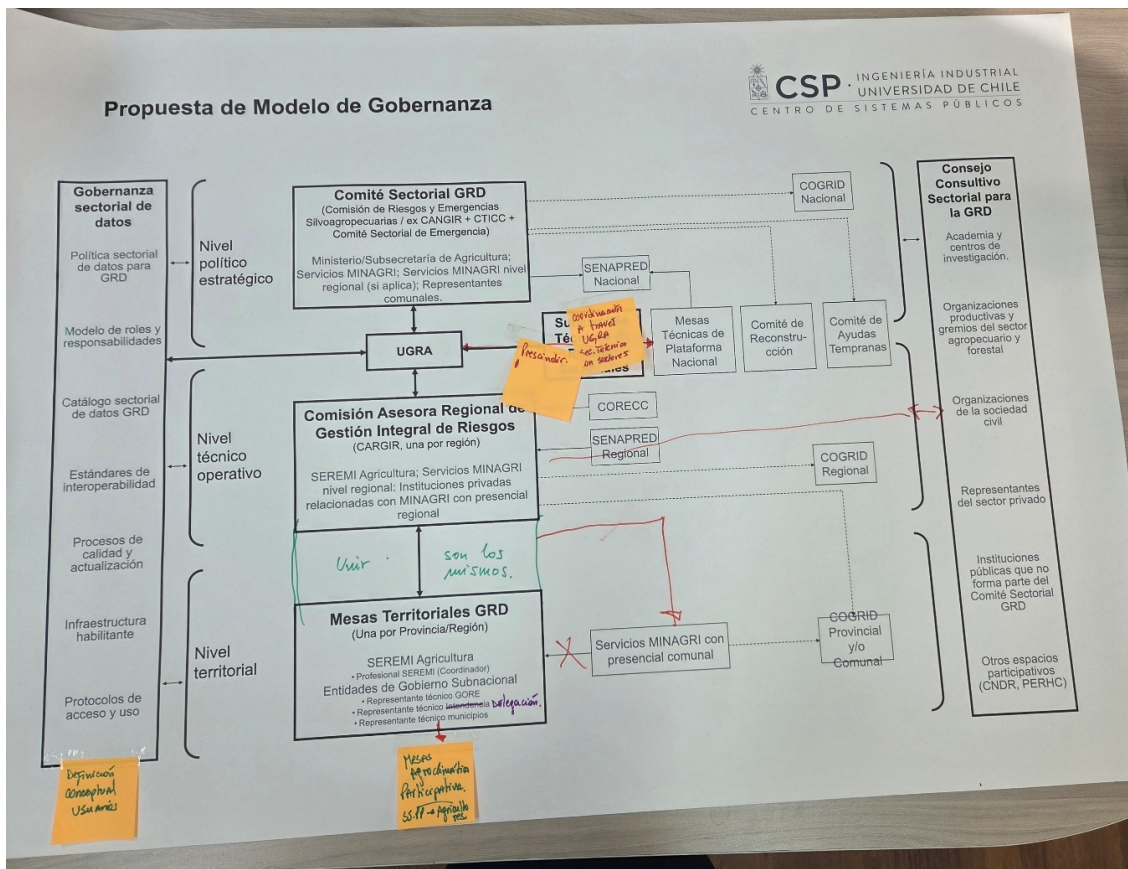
CSP · INGENIERÍA INDUSTRIAL UNIVERSIDAD DE CHILE
CENTRO DE SISTEMAS PÚBLICOS

Propuesta de Modelo de Gobernanza

Gobernanza sectorial de datos

Política sectorial de datos para GRD

Modelo de roles y responsabilidades

Catálogo sectorial de datos GRD

Estándares de interoperabilidad

Procesos de calidad y actualización

Infraestructura habilitante

Protocolos de acceso y uso

Definición conceptual Usuarios

Nivel político estratégico

Nivel técnico operativo

Nivel territorial

Comité Sectorial GRD
(Comisión de Riesgos y Emergencias Silvoagropecuarias / ex CANGIR + CTICC + Comité Sectorial de Emergencia)

Ministerio/Subsecretaría de Agricultura; Servicios MINAGRI; Servicios MINAGRI nivel regional (si aplica); Representantes comunales.

UGRA

Prescindir

Su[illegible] Téc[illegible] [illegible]les

Coordinación a través UGRA sec. técnico en sectores

COGRID Nacional

SENAPRED Nacional

Mesas Técnicas de Plataforma Nacional

Comité de Reconstrucción

Comité de Ayudas Tempranas

Comisión Asesora Regional de Gestión Integral de Riesgos
(CARGIR, una por región)

SEREMI Agricultura; Servicios MINAGRI nivel regional; Instituciones privadas relacionadas con MINAGRI con presencial regional

CORECC

SENAPRED Regional

COGRID Regional

Unir

son los mismos.

Mesas Territoriales GRD
(Una por Provincia/Región)

SEREMI Agricultura
• Profesional SEREMI (Coordinador)
Entidades de Gobierno Subnacional
• Representante técnico GORE
• Representante técnico Intendencia Delegación.
• Representante técnico municipios

Servicios MINAGRI con presencial comunal

COGRID Provincial y/o Comunal

Mesas Agroclimática Participativa. SS.II → Agricultores

Consejo Consultivo Sectorial para la GRD

Academia y centros de investigación.

Organizaciones productivas y gremios del sector agropecuario y forestal

Organizaciones de la sociedad civil

Representantes del sector privado

Instituciones públicas que no forma parte del Comité Sectorial GRD

Otros espacios participativos (CNDR, PERHC)